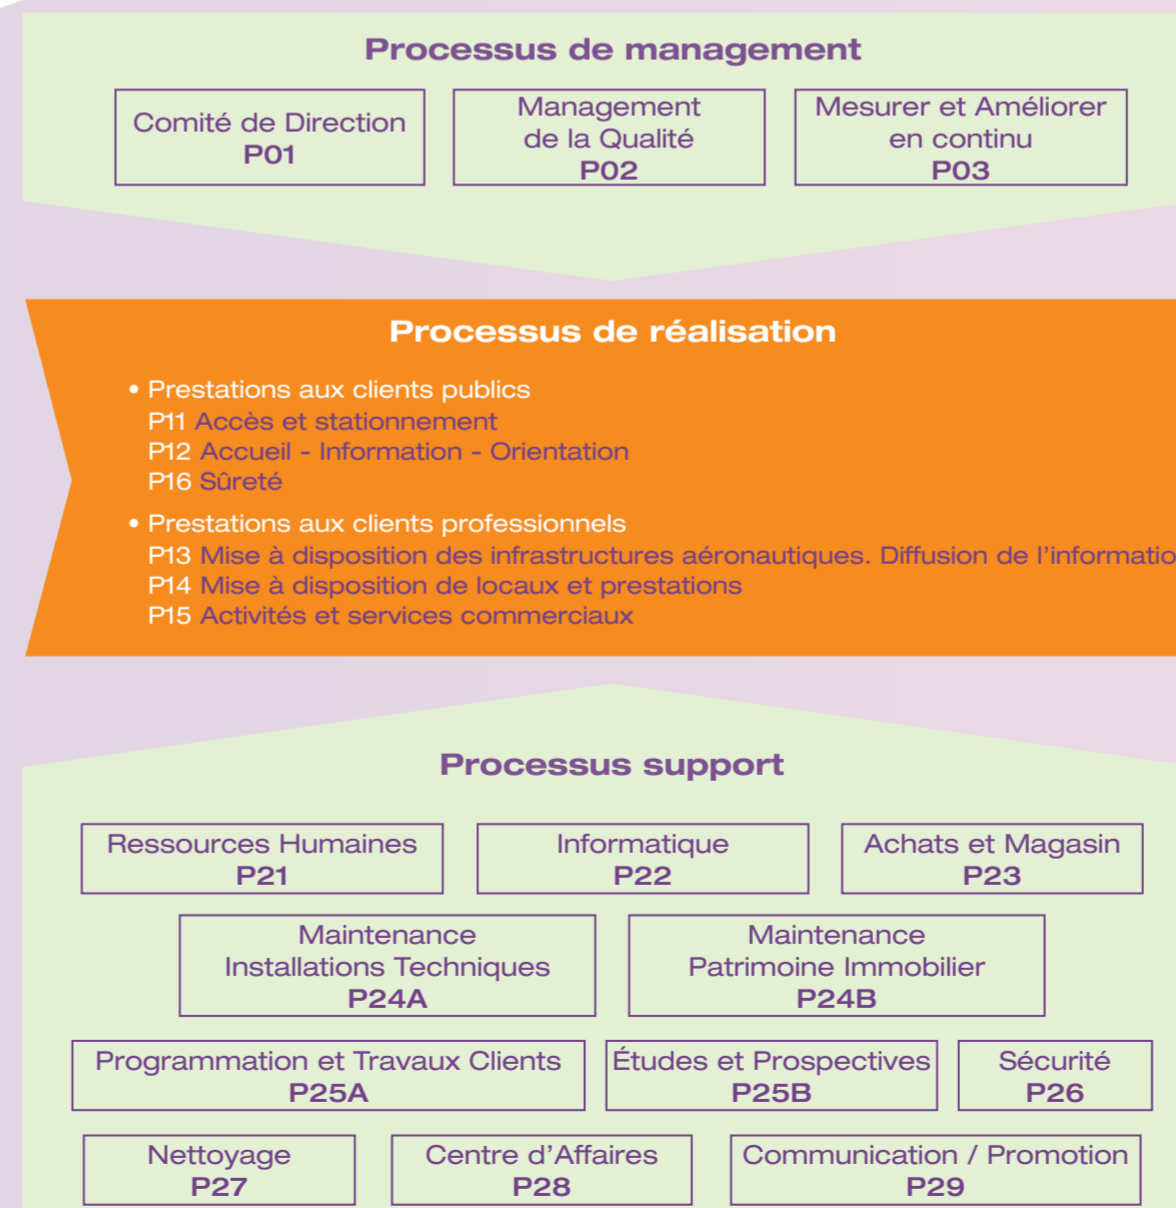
Processus de management

Comité de Direction
P01

Management de la Qualité
P02

Mesurer et Améliorer en continu
P03

Processus de réalisation

• Prestations aux clients publics
P11 Accès et stationnement
P12 Accueil - Information - Orientation
P16 Sûreté

• Prestations aux clients professionnels
P13 Mise à disposition des infrastructures aéronautiques. Diffusion de l'informatio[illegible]
P14 Mise à disposition de locaux et prestations
P15 Activités et services commerciaux

Processus support

Ressources Humaines
P21

Informatique
P22

Achats et Magasin
P23

Maintenance Installations Techniques
P24A

Maintenance Patrimoine Immobilier
P24B

Programmation et Travaux Clients
P25A

Études et Prospectives
P25B

Sécurité
P26

Nettoyage
P27

Centre d'Affaires
P28

Communication / Promotion
P29